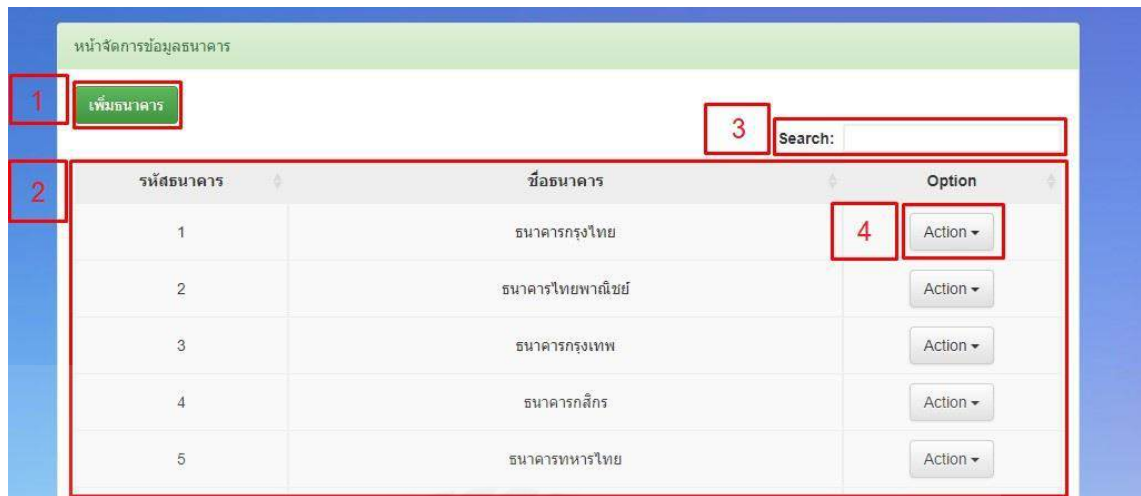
หน้าจัดการข้อมูลธนาคาร

1

เพิ่มธนาคาร

3

Search:

2

| รหัสธนาคาร | ชื่อธนาคาร | Option |
|---|---|---|
| 1 | ธนาคารกรุงไทย | 4 Action ▾ |
| 2 | ธนาคารไทยพาณิชย์ | Action ▾ |
| 3 | ธนาคารกรุงเทพ | Action ▾ |
| 4 | ธนาคารกสิกร | Action ▾ |
| 5 | ธนาคารทหารไทย | Action ▾ |